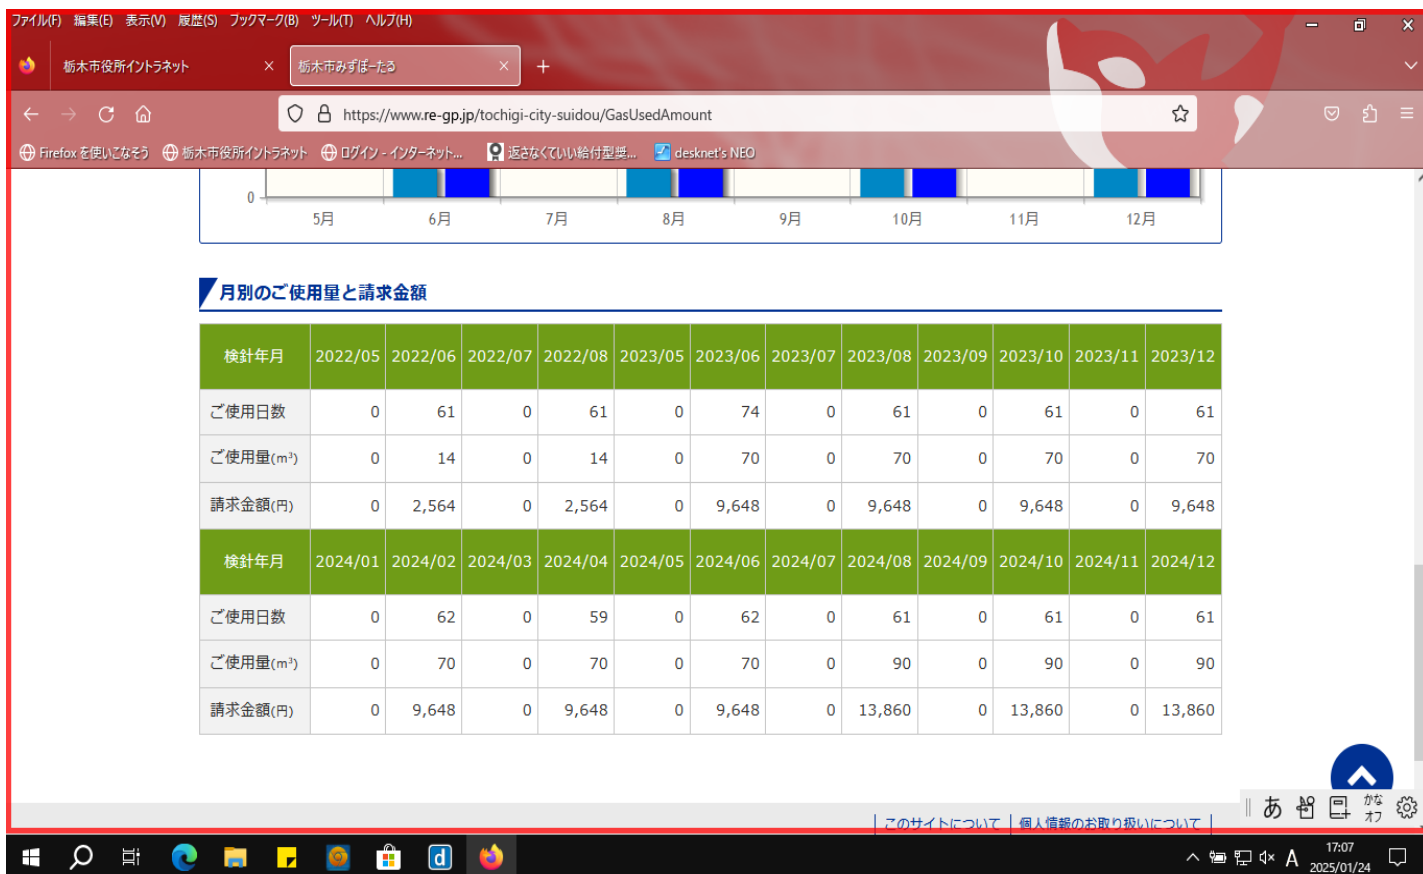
ファイル(F) 編集(E) 表示(V) 履歴(S) ブックマーク(B) ツール(T) ヘルプ(H)

栃木市役所イントラネット
栃木市みずぽーたる

https://www.re-gp.jp/tochigi-city-suidou/GasUsedAmount

Firefox を使いこなそう　栃木市役所イントラネット　ログイン - インターネット...　返さなくていい給付型奨...　desknet's NEO

0
5月 6月 7月 8月 9月 10月 11月 12月

月別のご使用量と請求金額

| 検針年月 | 2022/05 | 2022/06 | 2022/07 | 2022/08 | 2023/05 | 2023/06 | 2023/07 | 2023/08 | 2023/09 | 2023/10 | 2023/11 | 2023/12 |
|---|---|---|---|---|---|---|---|---|---|---|---|---|
| ご使用日数 | 0 | 61 | 0 | 61 | 0 | 74 | 0 | 61 | 0 | 61 | 0 | 61 |
| ご使用量($m^3$) | 0 | 14 | 0 | 14 | 0 | 70 | 0 | 70 | 0 | 70 | 0 | 70 |
| 請求金額(円) | 0 | 2,564 | 0 | 2,564 | 0 | 9,648 | 0 | 9,648 | 0 | 9,648 | 0 | 9,648 |
| 検針年月 | 2024/01 | 2024/02 | 2024/03 | 2024/04 | 2024/05 | 2024/06 | 2024/07 | 2024/08 | 2024/09 | 2024/10 | 2024/11 | 2024/12 |
| ご使用日数 | 0 | 62 | 0 | 59 | 0 | 62 | 0 | 61 | 0 | 61 | 0 | 61 |
| ご使用量($m^3$) | 0 | 70 | 0 | 70 | 0 | 70 | 0 | 90 | 0 | 90 | 0 | 90 |
| 請求金額(円) | 0 | 9,648 | 0 | 9,648 | 0 | 9,648 | 0 | 13,860 | 0 | 13,860 | 0 | 13,860 |

このサイトについて | 個人情報のお取り扱いについて

あ かな オフ

17:07
2025/01/24